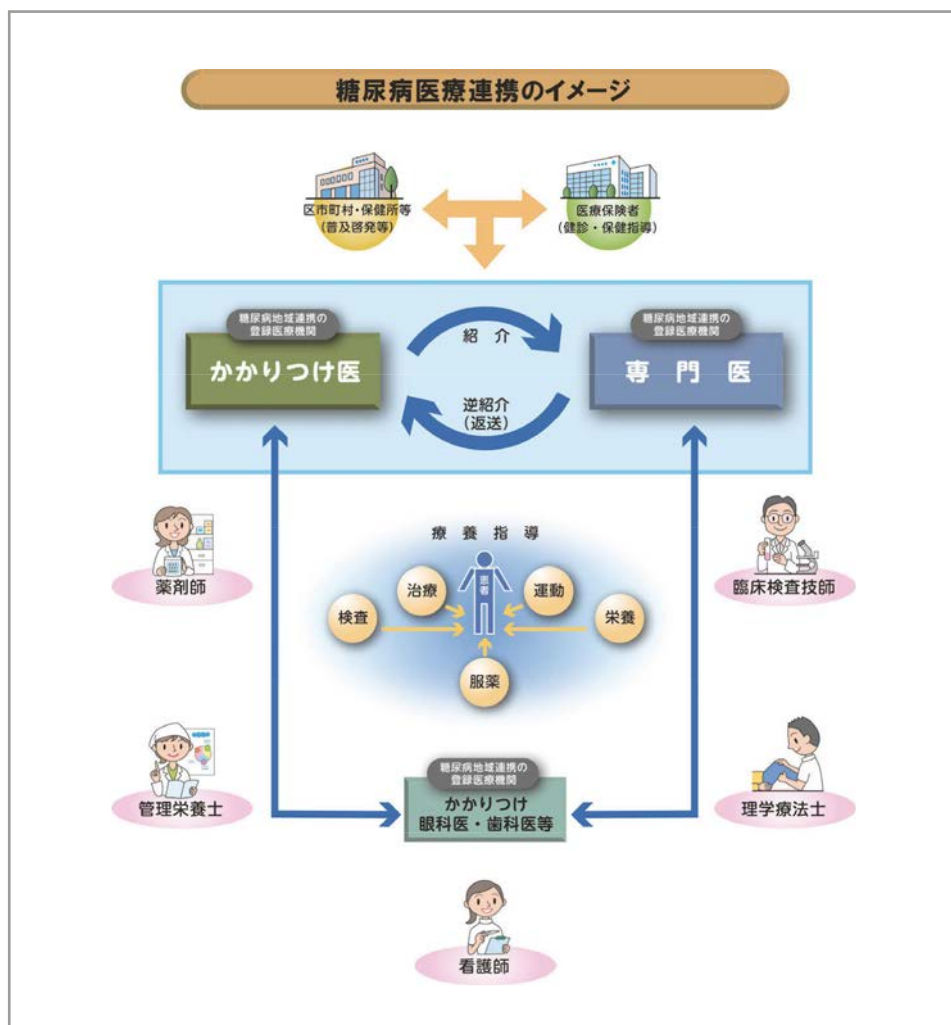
糖尿病医療連携のイメージ

区市町村・保健所等
(普及啓発等)

医療保険者
(健診・保健指導)

糖尿病地域連携の
登録医療機関
かかりつけ医

紹　介

逆紹介
(返送)

糖尿病地域連携の
登録医療機関
専　門　医

薬剤師

療　養　指　導

患者

治療

運動

検査

栄養

服薬

臨床検査技師

管理栄養士

糖尿病地域連携の
登録医療機関
かかりつけ
眼科医・歯科医等

理学療法士

看護師